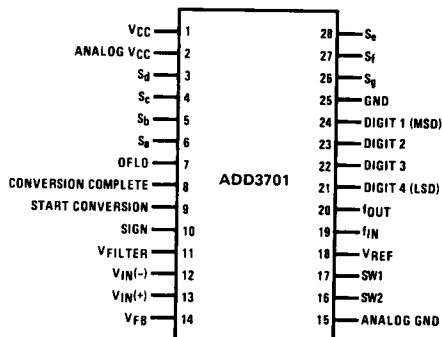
$V_{CC}$ 1
ANALOG $V_{CC}$ 2
$S_d$ 3
$S_c$ 4
$S_b$ 5
$S_a$ 6
OFLO 7
CONVERSION COMPLETE 8
START CONVERSION 9
SIGN 10
$V_{FILTER}$ 11
$V_{IN}(-)$ 12
$V_{IN}(+)$ 13
$V_{FB}$ 14

ADD3701

28 $S_e$
27 $S_f$
26 $S_g$
25 GND
24 DIGIT 1 (MSD)
23 DIGIT 2
22 DIGIT 3
21 DIGIT 4 (LSD)
20 $f_{OUT}$
19 $f_{IN}$
18 $V_{REF}$
17 SW1
16 SW2
15 ANALOG GND